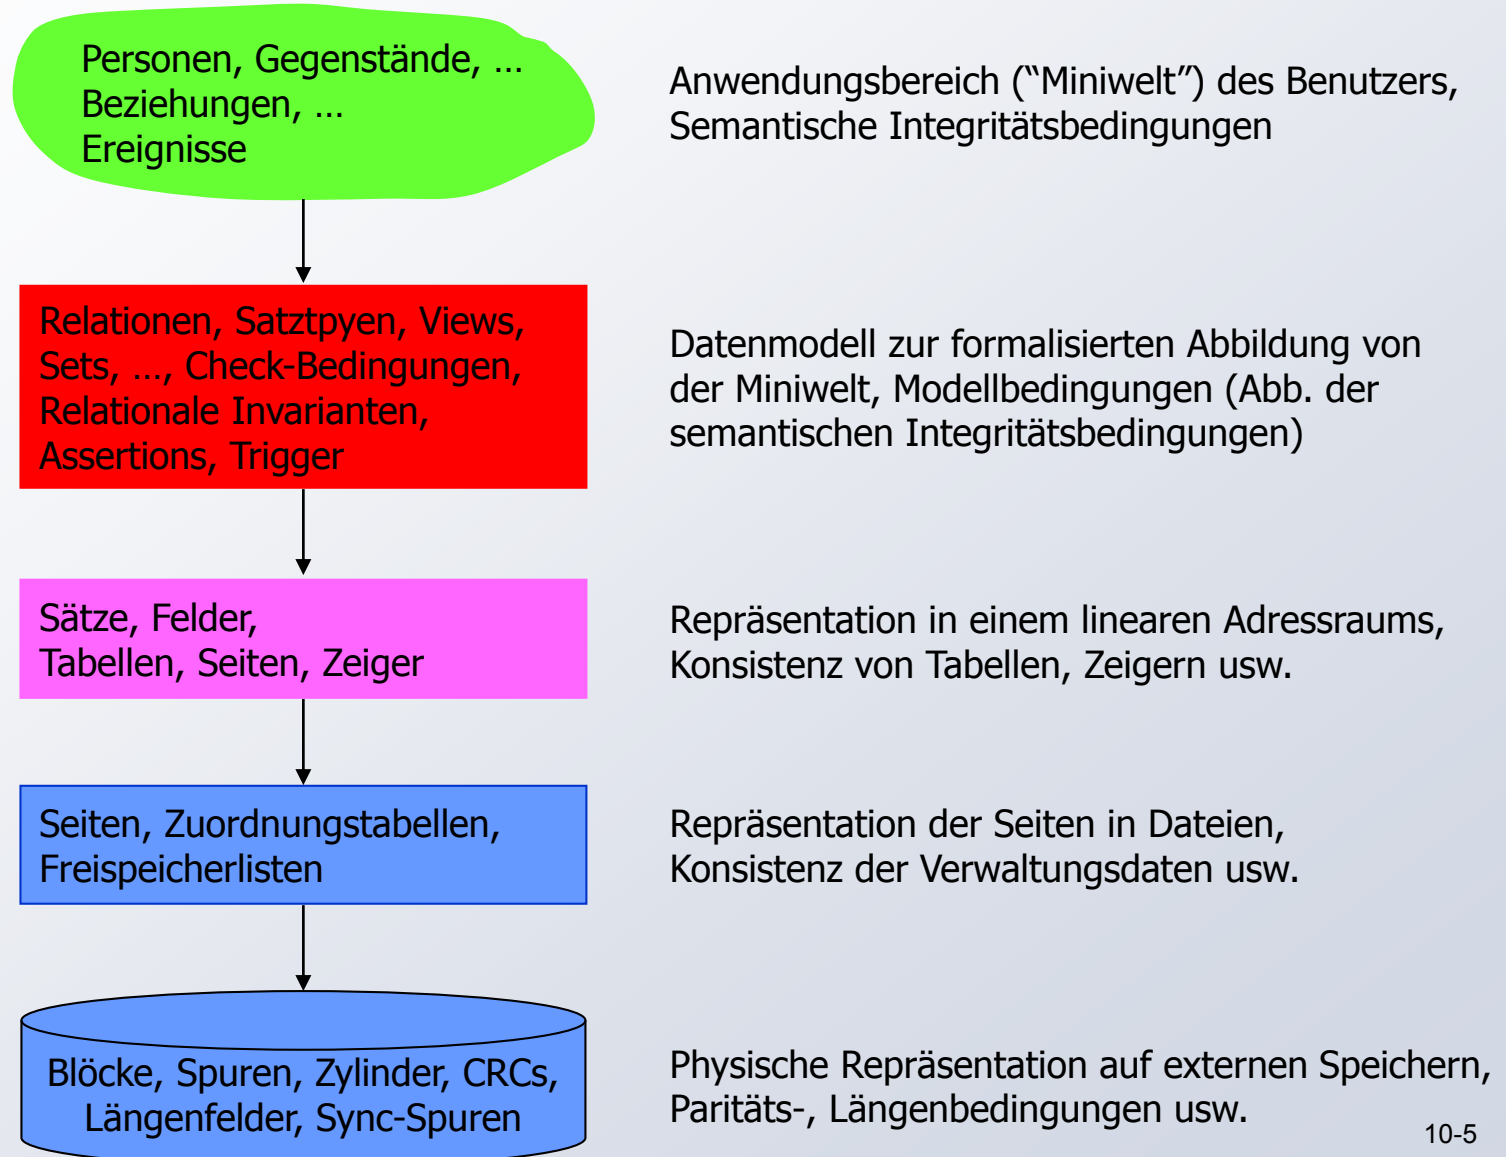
Personen, Gegenstände, …
Beziehungen, …
Ereignisse

Anwendungsbereich (“Miniwelt”) des Benutzers, Semantische Integritätsbedingungen

Relationen, Satztpyen, Views, Sets, …, Check-Bedingungen, Relationale Invarianten, Assertions, Trigger

Datenmodell zur formalisierten Abbildung von der Miniwelt, Modellbedingungen (Abb. der semantischen Integritätsbedingungen)

Sätze, Felder,
Tabellen, Seiten, Zeiger

Repräsentation in einem linearen Adressraums, Konsistenz von Tabellen, Zeigern usw.

Seiten, Zuordnungstabellen, Freispeicherlisten

Repräsentation der Seiten in Dateien, Konsistenz der Verwaltungsdaten usw.

Blöcke, Spuren, Zylinder, CRCs, Längenfelder, Sync-Spuren

Physische Repräsentation auf externen Speichern, Paritäts-, Längenbedingungen usw.

10-5